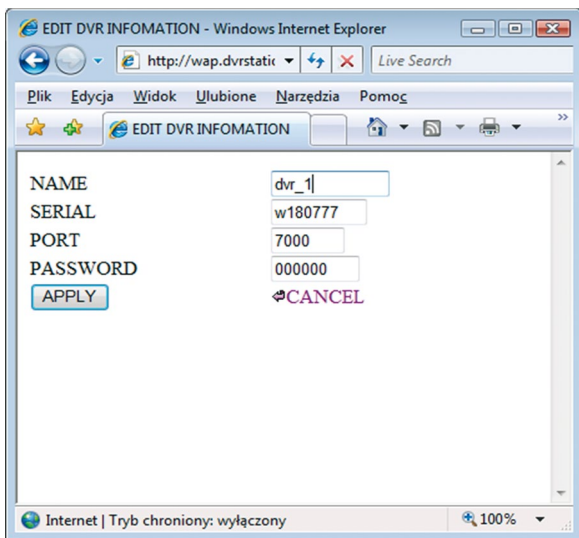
EDIT DVR INFOMATION - Windows Internet Explorer

http://wap.dvrstatic

Live Search

Plik Edycja Widok Ulubione Narzędzia Pomoc

EDIT DVR INFOMATION

| NAME | dvr_1 |
|---|---|
| SERIAL | w180777 |
| PORT | 7000 |
| PASSWORD | 000000 |
| APPLY | CANCEL |

Internet | Tryb chroniony: wyłączony

100%